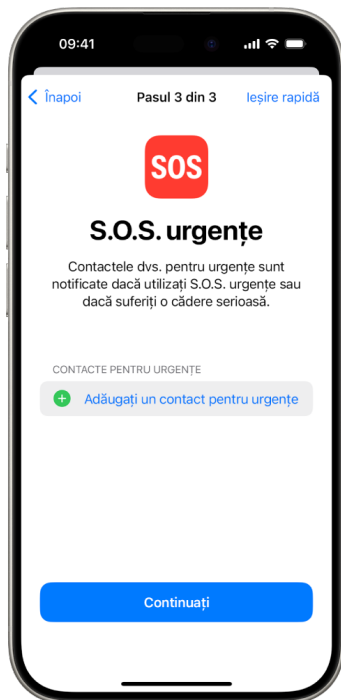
09:41

Înapoi

Pasul 3 din 3

Ieșire rapidă

SOS

S.O.S. urgențe

Contactele dvs. pentru urgențe sunt notificate dacă utilizați S.O.S. urgențe sau dacă suferiți o cădere serioasă.

CONTACTE PENTRU URGENȚE

Adăugați un contact pentru urgențe

Continuați